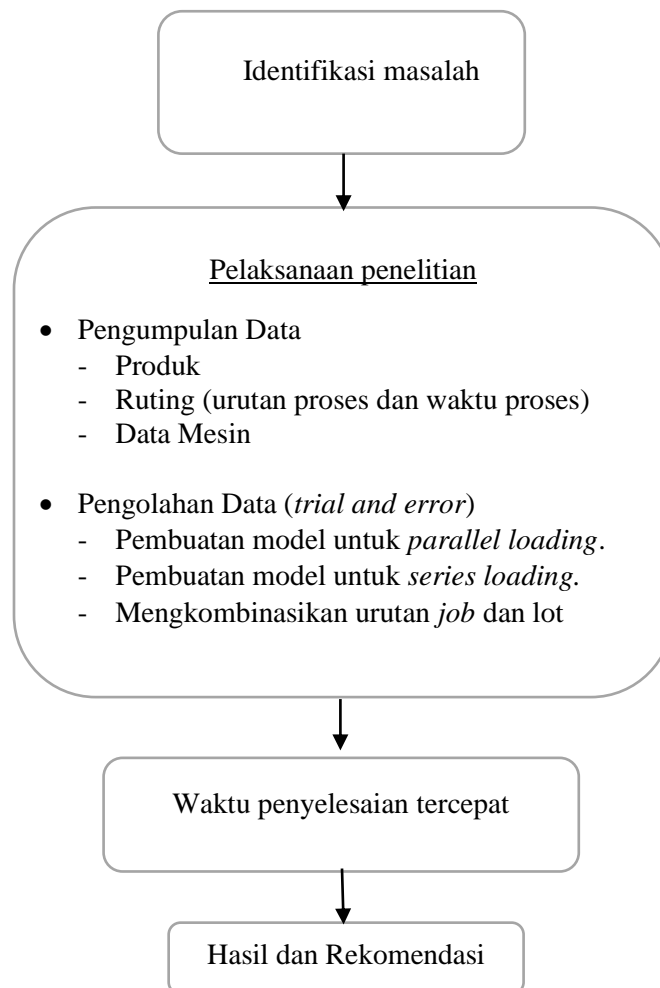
Identifikasi masalah

Pelaksanaan penelitian

- Pengumpulan Data
  - Produk
  - Ruting (urutan proses dan waktu proses)
  - Data Mesin

- Pengolahan Data (*trial and error*)
  - Pembuatan model untuk *parallel loading*.
  - Pembuatan model untuk *series loading.*
  - Mengkombinasikan urutan *job* dan lot

Waktu penyelesaian tercepat

Hasil dan Rekomendasi